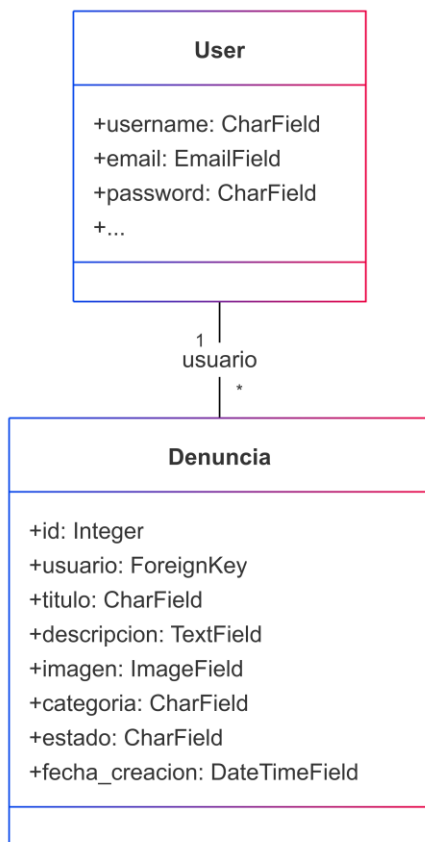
User

+username: CharField
+email: EmailField
+password: CharField
+...

1
usuario
*

Denuncia

+id: Integer
+usuario: ForeignKey
+titulo: CharField
+descripcion: TextField
+imagen: ImageField
+categoria: CharField
+estado: CharField
+fecha_creacion: DateTimeField